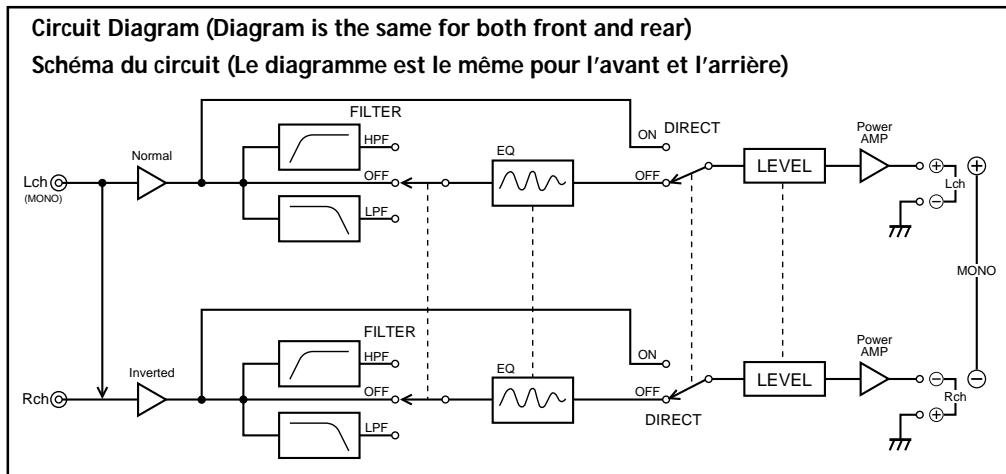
Circuit Diagram (Diagram is the same for both front and rear)
Schéma du circuit (Le diagramme est le même pour l'avant et l'arrière)

FILTER
DIRECT
ON
Power AMP
Normal
HPF
EQ
Lch
(MONO)
OFF
OFF
LEVEL
$\oplus$
$\ominus$
Lch
$\oplus$
LPF
MONO
FILTER
Power AMP
ON
HPF
Inverted
EQ
OFF
OFF
LEVEL
$\ominus$
Rch
Rch
$\ominus$
$\oplus$
LPF
DIRECT